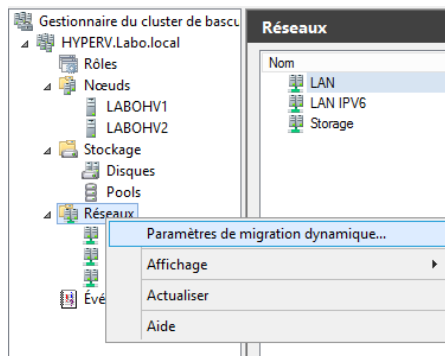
Gestionnaire du cluster de basc
HYPERV.Labo.local
Rôles
Nœuds
LABOHV1
LABOHV2
Stockage
Disques
Pools
Réseaux
Évé

Réseaux
Nom
LAN
LAN IPV6
Storage

Paramètres de migration dynamique...
Affichage
Actualiser
Aide